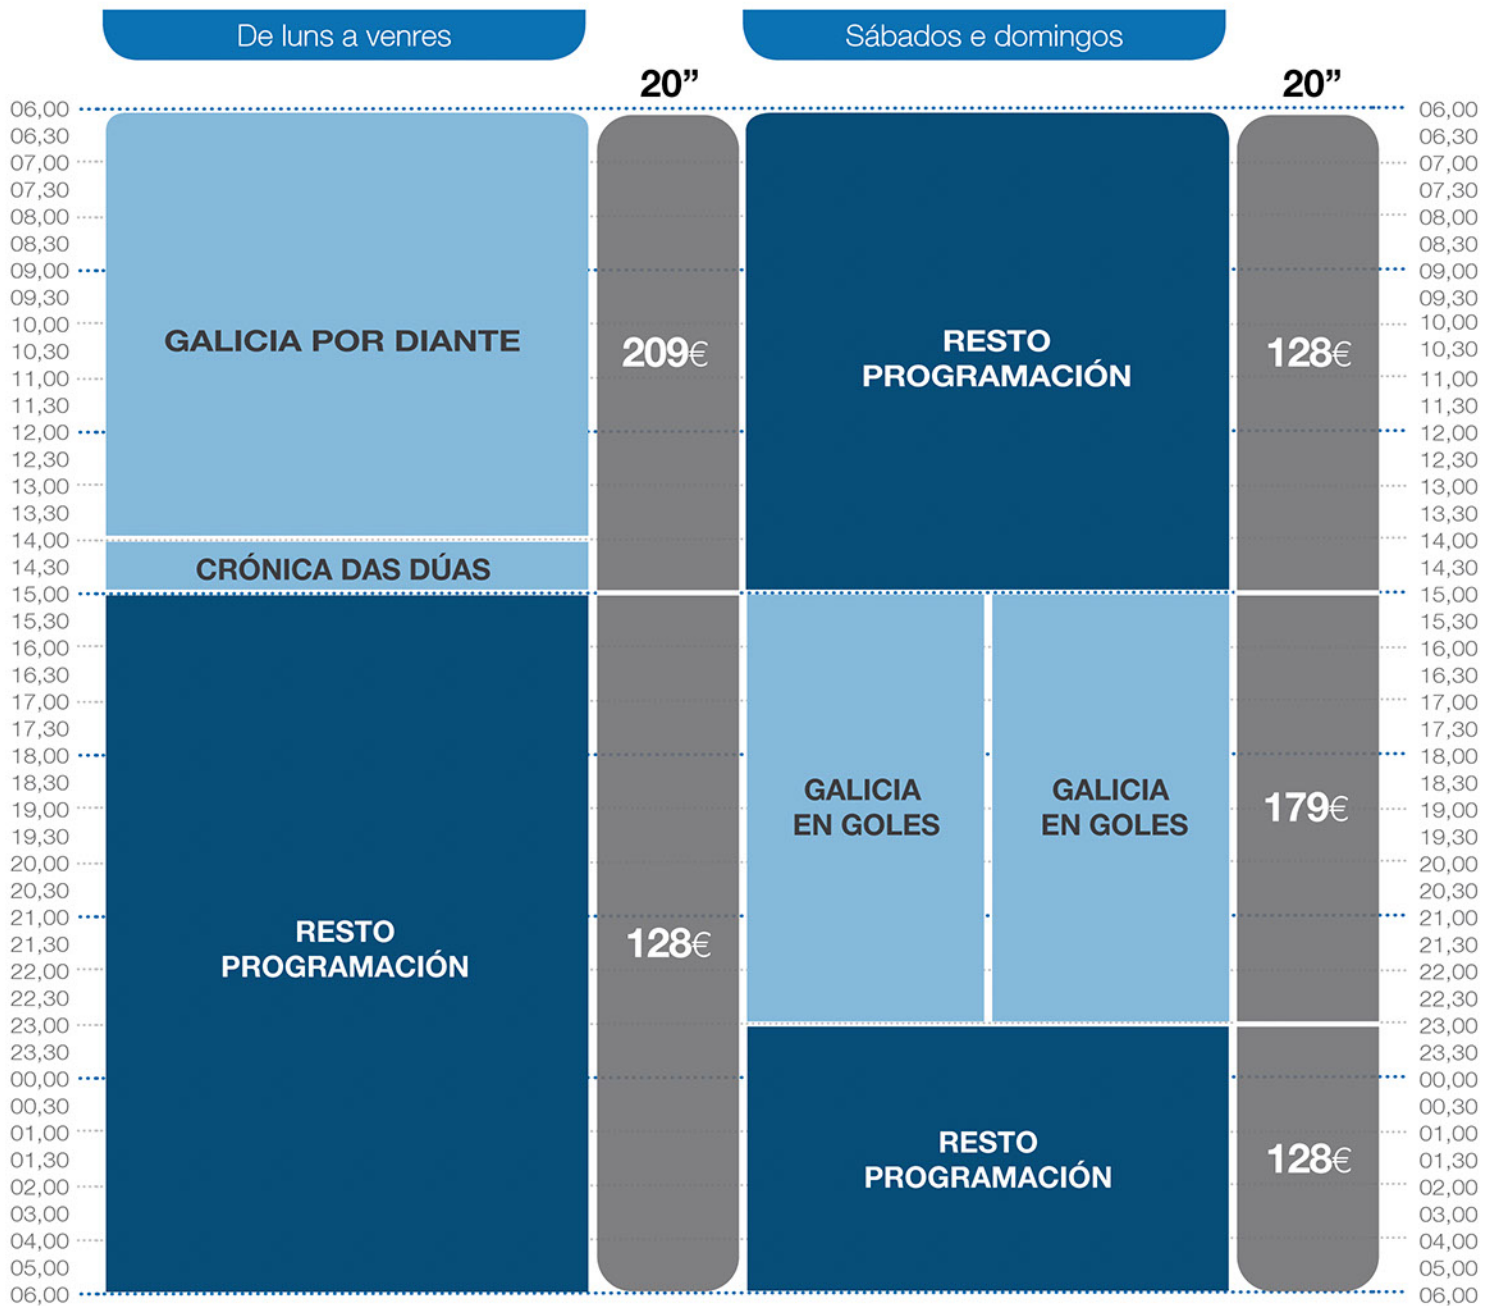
De luns a venres

Sábados e domingos

20”

20”

06,00
06,30
07,00
07,30
08,00
08,30
09,00
09,30
10,00
10,30
11,00
11,30
12,00
12,30
13,00
13,30
14,00
14,30
15,00
15,30
16,00
16,30
17,00
17,30
18,00
18,30
19,00
19,30
20,00
20,30
21,00
21,30
22,00
22,30
23,00
23,30
00,00
00,30
01,00
01,30
02,00
03,00
04,00
05,00
06,00

GALICIA POR DIANTE

CRÓNICA DAS DÚAS

RESTO PROGRAMACIÓN

209€

128€

RESTO PROGRAMACIÓN

GALICIA EN GOLES

GALICIA EN GOLES

RESTO PROGRAMACIÓN

128€

179€

128€

06,00
06,30
07,00
07,30
08,00
08,30
09,00
09,30
10,00
10,30
11,00
11,30
12,00
12,30
13,00
13,30
14,00
14,30
15,00
15,30
16,00
16,30
17,00
17,30
18,00
18,30
19,00
19,30
20,00
20,30
21,00
21,30
22,00
22,30
23,00
23,30
00,00
00,30
01,00
01,30
02,00
03,00
04,00
05,00
06,00